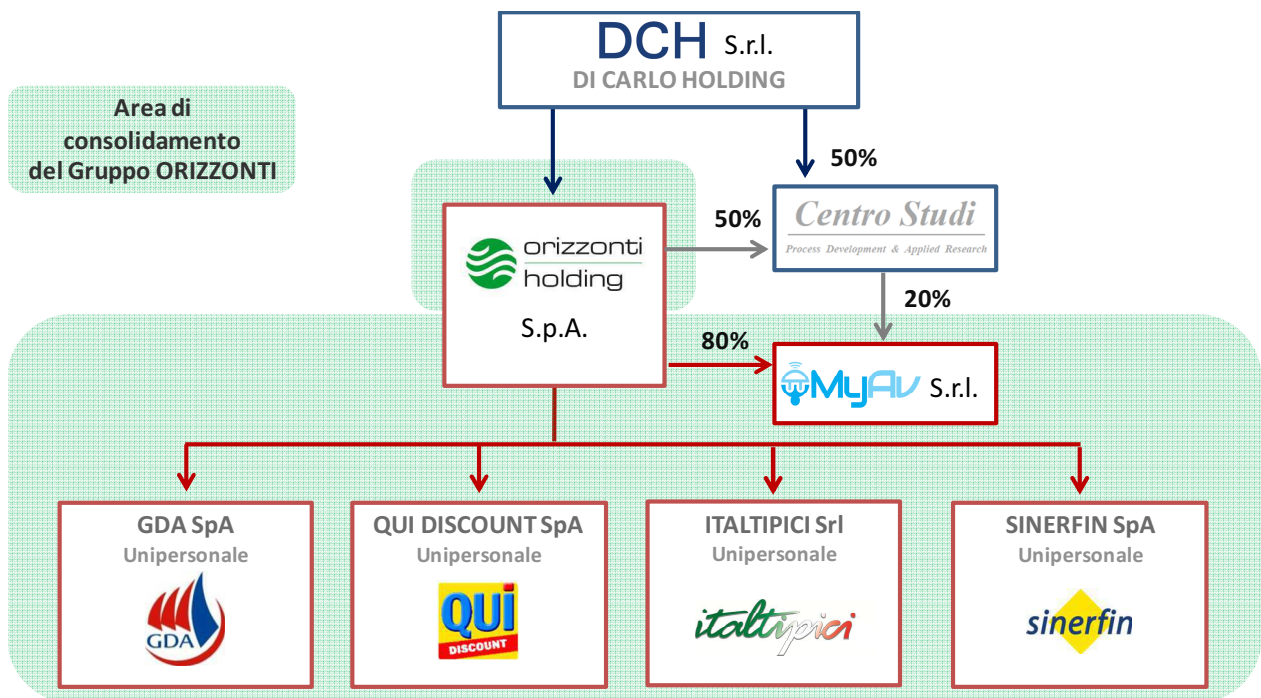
DCH S.r.l.
DI CARLO HOLDING

Area di consolidamento del Gruppo ORIZZONTI

50%

orizzonti holding

S.p.A.

50%

Centro Studi
Process Development & Applied Research

20%

80%

MyAv S.r.l.

GDA SpA
Unipersonale
GDA

QUI DISCOUNT SpA
Unipersonale
QUI
DISCOUNT

ITALTIPICI Srl
Unipersonale
italtipici

SINERFIN SpA
Unipersonale
sinerfin